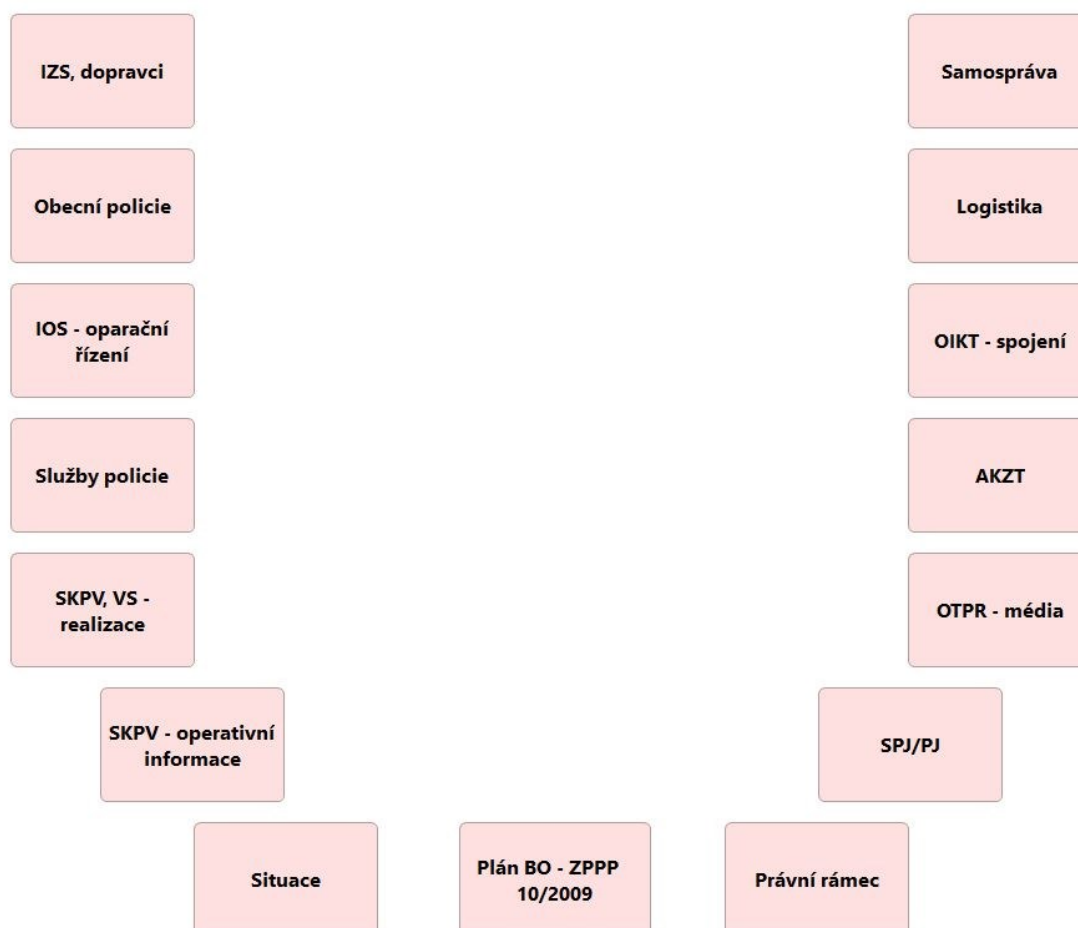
IZS, dopravci

Samospráva

Obecní policie

Logistika

IOS - oparační řízení

OIKT - spojení

Služby policie

AKZT

SKPV, VS - realizace

OTPR - média

SKPV - operativní informace

SPJ/PJ

Situace

Plán BO - ZPPP 10/2009

Právní rámec